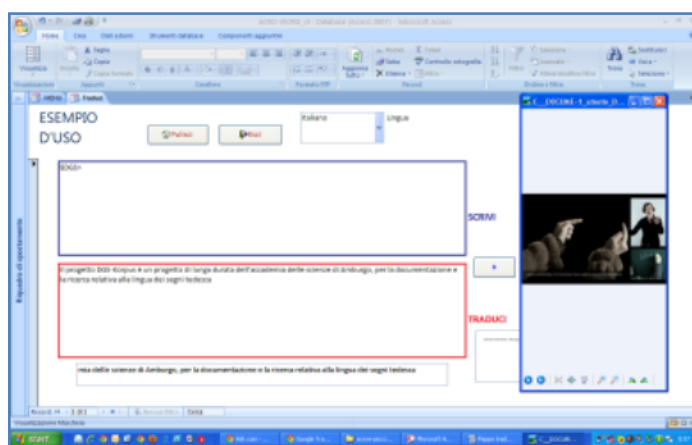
ESEMPIO D'USO

Pulisci

Esci

Italiano

Lingua

SCRIVI

Il progetto DGS-Korpus è un progetto di lunga durata dell'accademia delle scienze di Amburgo, per la documentazione e la ricerca relativa alla lingua dei segni tedesca

TRADUCI

mia delle scienze di Amburgo, per la documentazione e la ricerca relativa alla lingua dei segni tedesca

Riquadro di spostamento

Home

Crea

Dati esterni

Strumenti database

Componenti aggiuntivi

Visualizza

Incolla

Taglia

Copia

Copia formato

Carattere

Testo RTF

Aggiorna tutto

Nuovo

Salva

Elimina

Totali

Controllo ortografia

Altro

Record

Filtro

Ordina e filtra

Trova

Sostituisci

Vai a

Seleziona

Visualizzazione Maschera

start